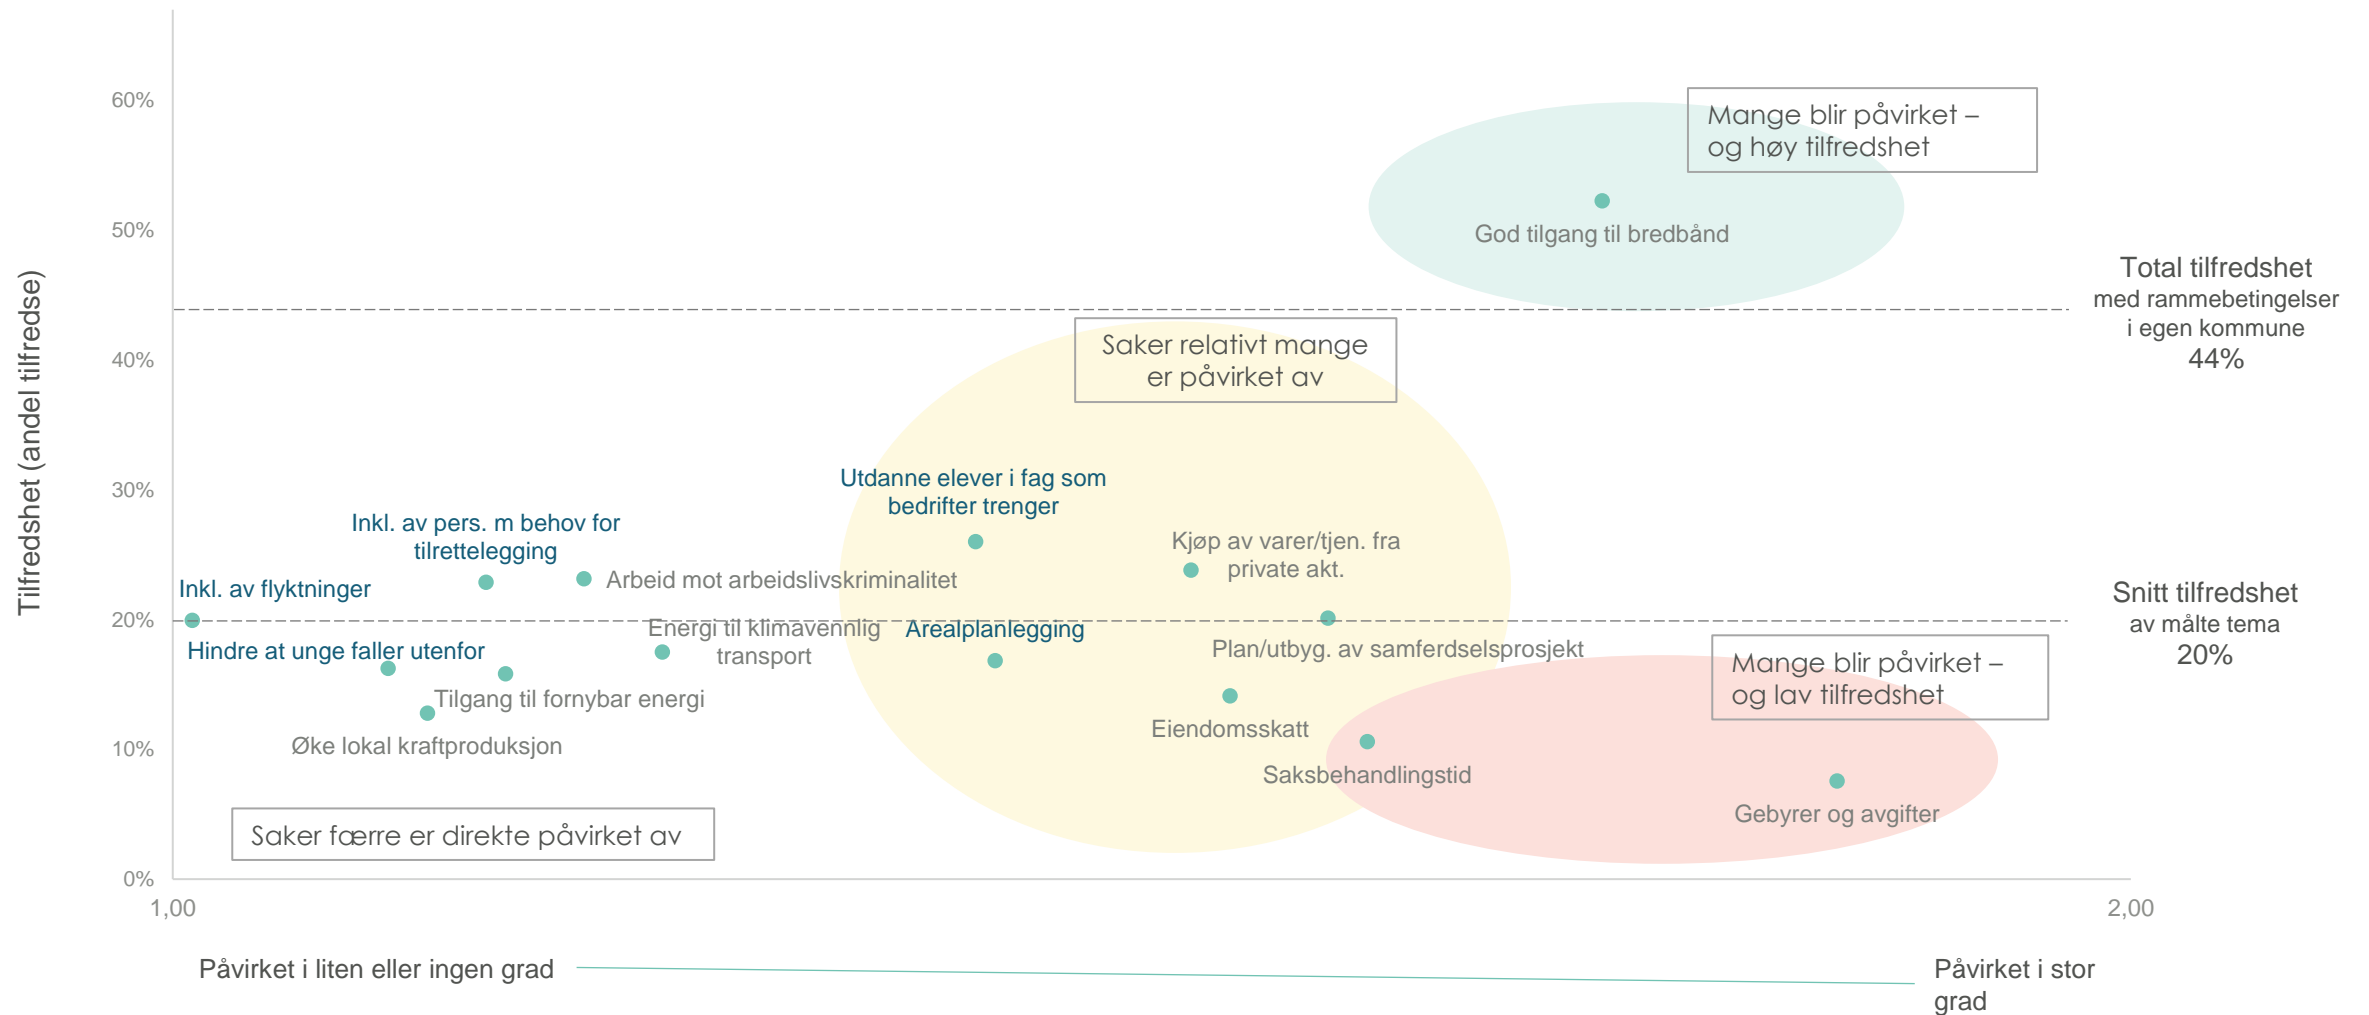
Tilfredshet (andel tilfredse)

60%
50%
40%
30%
20%
10%
0%

Mange blir påvirket – og høy tilfredshet

God tilgang til bredbånd

Total tilfredshet
med rammebetingelser i egen kommune
44%

Saker relativt mange er påvirket av

Utdanne elever i fag som bedrifter trenger

Inkl. av pers. m behov for tilrettelegging

Kjøp av varer/tjen. fra private akt.

Arbeid mot arbeidslivskriminalitet

Inkl. av flyktninger

Snitt tilfredshet
av målte tema
20%

Energi til klimavennlig transport

Arealplanlegging

Plan/utbyg. av samferdselsprosjekt

Hindre at unge faller utenfor

Mange blir påvirket – og lav tilfredshet

Tilgang til fornybar energi

Eiendomsskatt

Øke lokal kraftproduksjon

Saksbehandlingstid

Gebyrer og avgifter

Saker færre er direkte påvirket av

1,00
2,00

Påvirket i liten eller ingen grad

Påvirket i stor grad